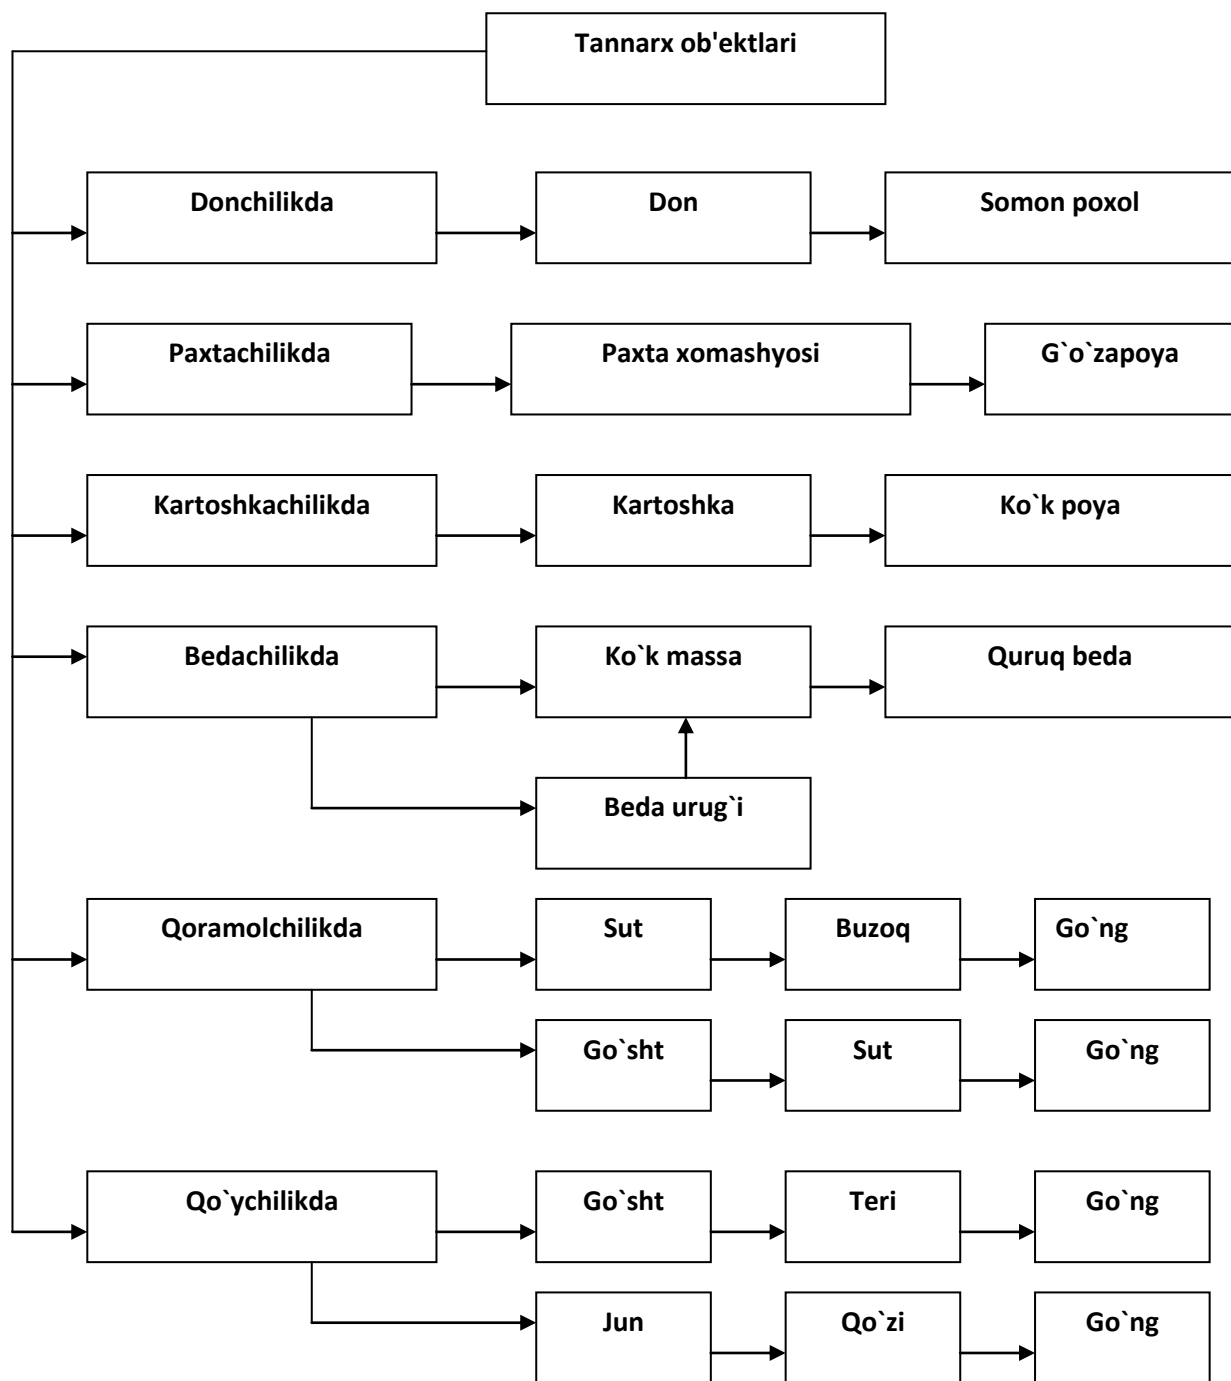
Tannarx ob'ektlari

Donchilikda

Don

Somon poxol

Paxtachilikda

Paxta xomashyosi

G`o`zapoya

Kartoshkachilikda

Kartoshka

Ko`k poya

Bedachilikda

Ko`k massa

Quruq beda

Beda urug`i

Qoramolchilikda

Sut

Buzoq

Go`ng

Go`sht

Sut

Go`ng

Qo`ychilikda

Go`sht

Teri

Go`ng

Jun

Qo`zi

Go`ng